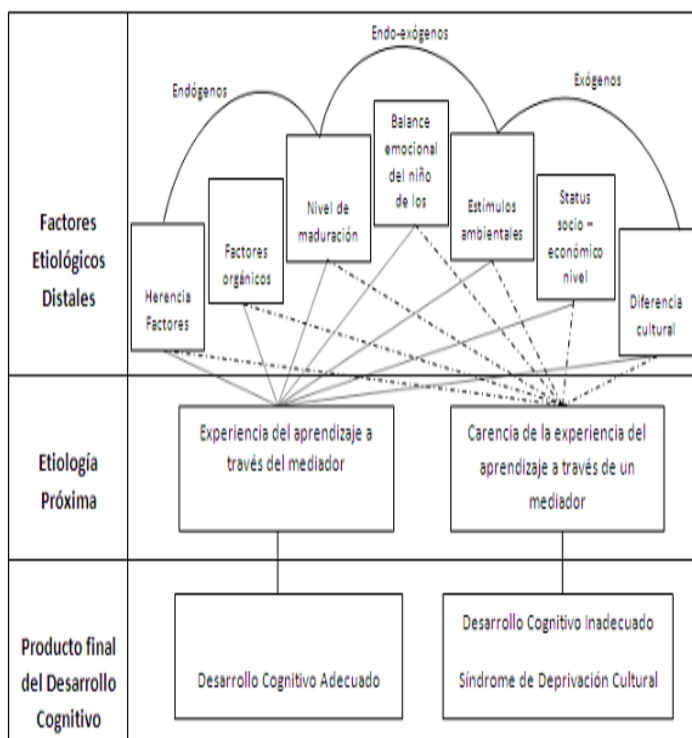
Factores Etiológicos Distales

Endo-exógenos

Endógenos

Exógenos

Herencia Factores

Factores orgánicos

Nivel de maduración

Balance emocional del niño de los

Estímulos ambientales

Status socio = económico nivel

Diferencia cultural

Etiología Próxima

Experiencia del aprendizaje a través del mediador

Carencia de la experiencia del aprendizaje a través de un mediador

Producto final del Desarrollo Cognitivo

Desarrollo Cognitivo Adecuado

Desarrollo Cognitivo Inadecuado

Síndrome de Deprivación Cultural